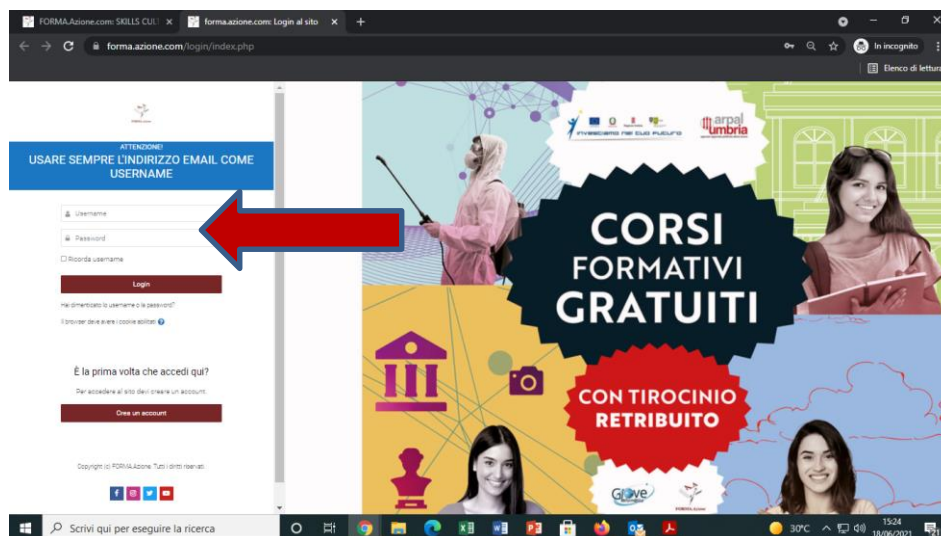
FORMA.Azione.com: SKILLS CUL ×
forma.azione.com: Login al sito ×
+

forma.azione.com/login/index.php

In incognito

Elenco di lettura

FORMA.Azione

ATTENZIONE!
USARE SEMPRE L'INDIRIZZO EMAIL COME USERNAME

Username

Password

Ricorda username

Login

Hai dimenticato lo username o la password?

Il browser deve avere i cookie abilitati

È la prima volta che accedi qui?

Per accedere al sito devi creare un account.

Crea un account

Copyright (c) FORMA.Azione. Tutti i diritti riservati.

Investiamo nel tuo futuro

arpal umbria

CORSI FORMATIVI GRATUITI

CON TIROCINIO RETRIBUITO

Glove

FORMA.Azione

Scrivi qui per eseguire la ricerca

30°C

15:24
18/06/2021